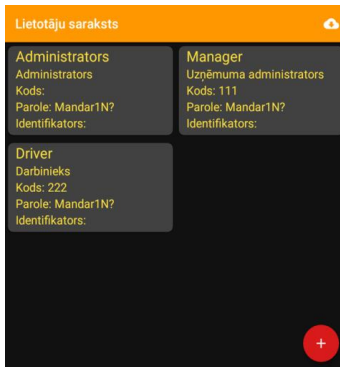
Lietotāju saraksts

Administrators
Administrators
Kods:
Parole: Mandar1N?
Identifikators:

Manager
Uzņēmuma administrators
Kods: 111
Parole: Mandar1N?
Identifikators:

Driver
Darbinieks
Kods: 222
Parole: Mandar1N?
Identifikators:

+